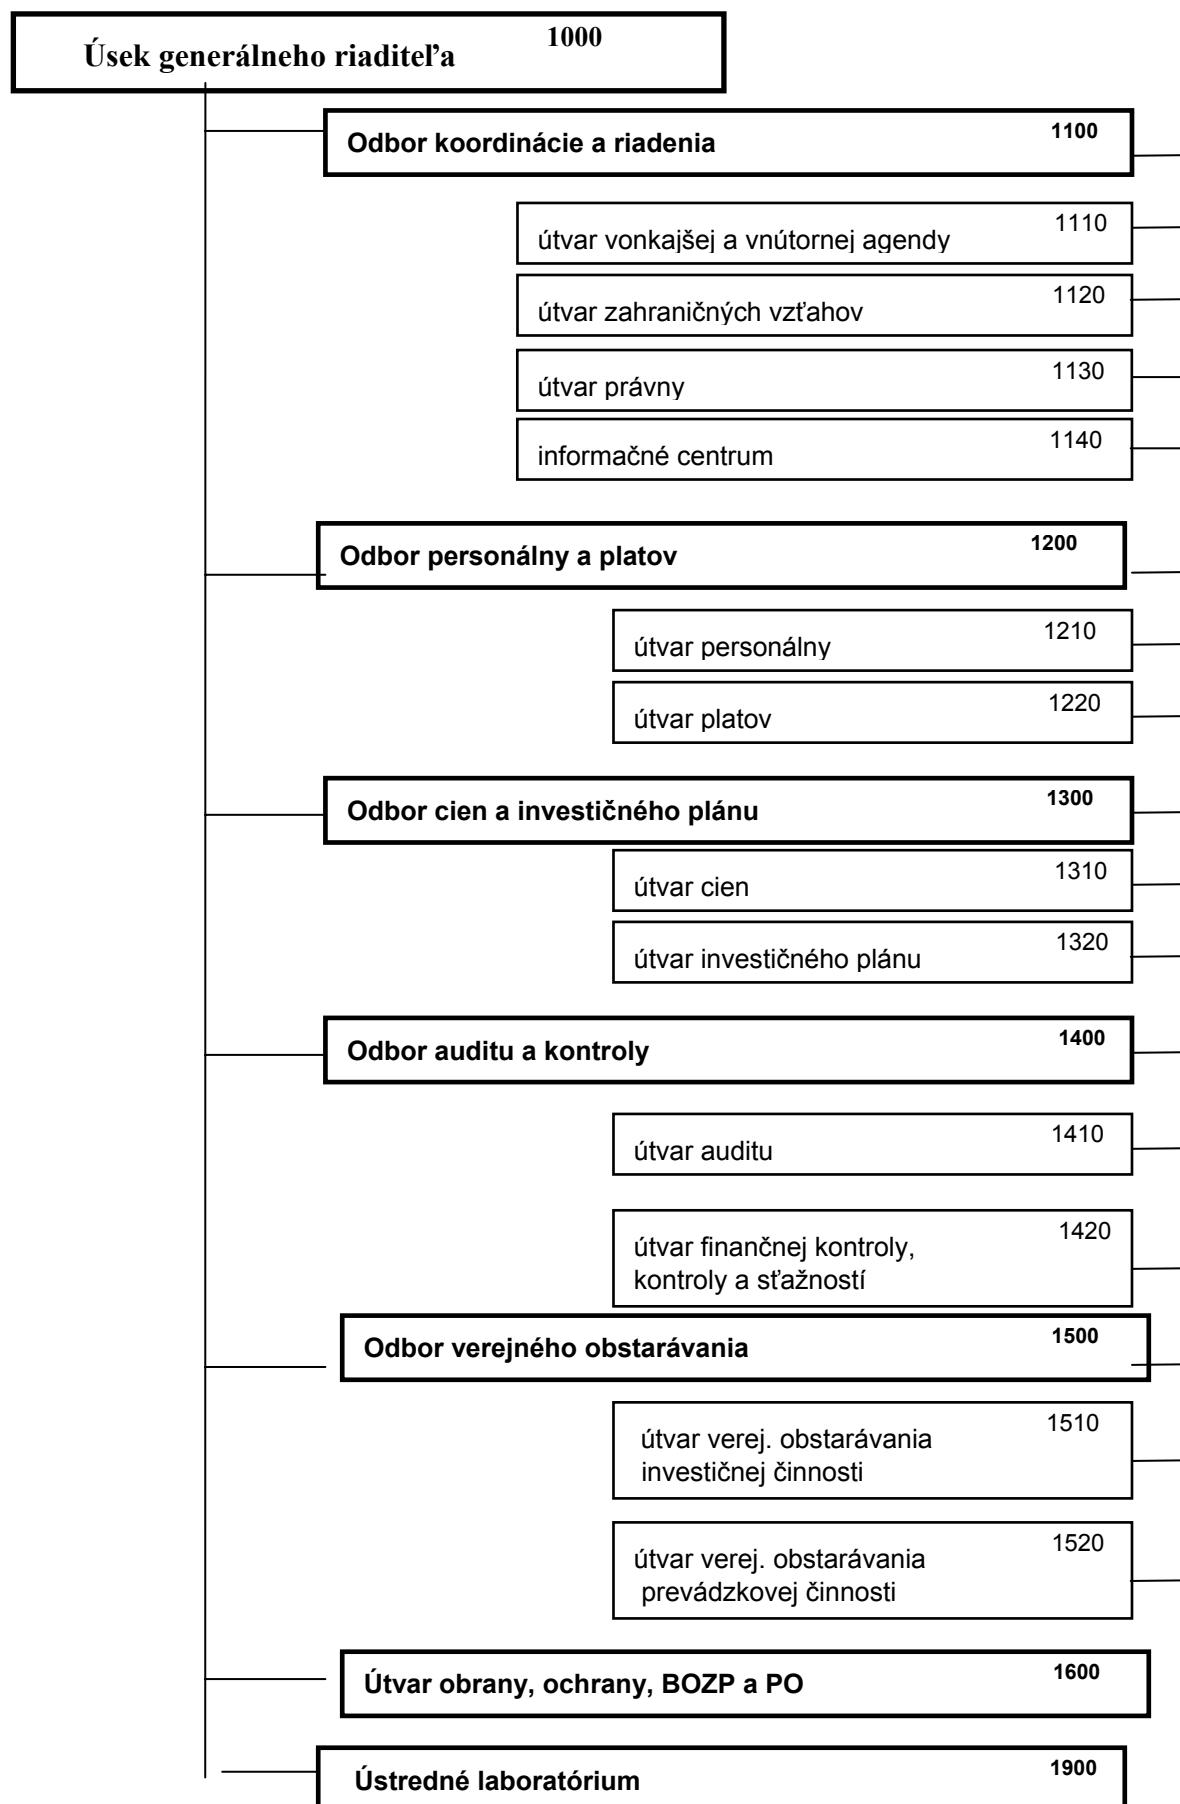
Úsek generálneho riaditeľa 1000

Odbor koordinácie a riadenia 1100

útvar vonkajšej a vnútornej agendy 1110

útvar zahraničných vzťahov 1120

útvar právny 1130

informačné centrum 1140

Odbor personálny a platov 1200

útvar personálny 1210

útvar platov 1220

Odbor cien a investičného plánu 1300

útvar cien 1310

útvar investičného plánu 1320

Odbor auditu a kontroly 1400

útvar auditu 1410

útvar finančnej kontroly, kontroly a sťažností 1420

Odbor verejného obstarávania 1500

útvar verej. obstarávania investičnej činnosti 1510

útvar verej. obstarávania prevádzkovej činnosti 1520

Útvar obrany, ochrany, BOZP a PO 1600

Ústredné laboratórium 1900